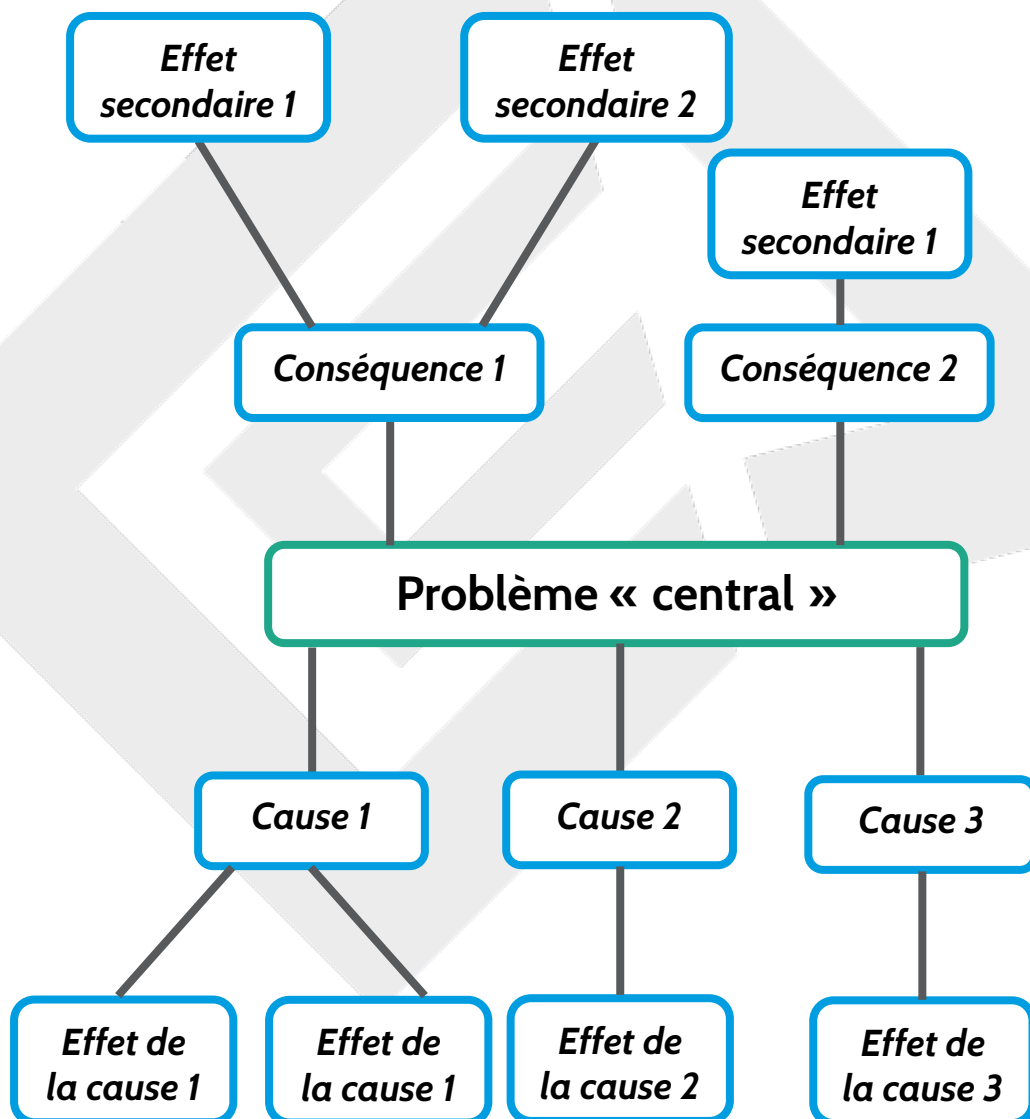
Effet secondaire 1

Effet secondaire 2

Effet secondaire 1

Conséquence 1

Conséquence 2

Problème « central »

Cause 1

Cause 2

Cause 3

Effet de la cause 1

Effet de la cause 1

Effet de la cause 2

Effet de la cause 3